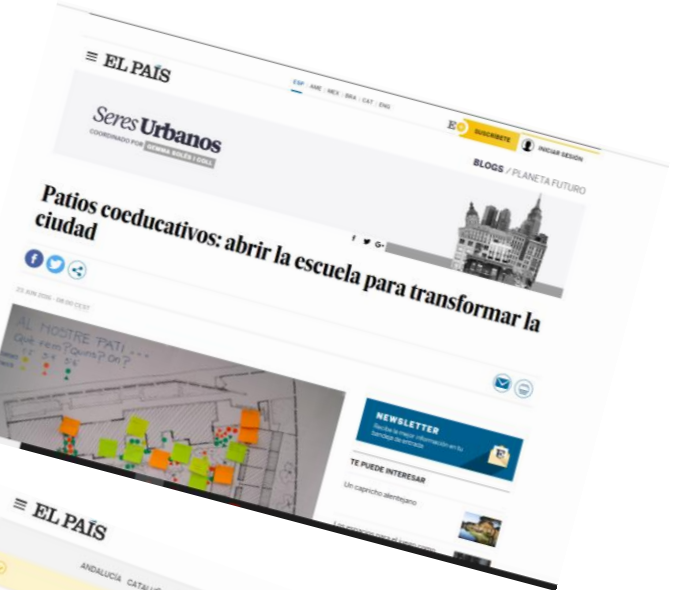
≡ EL PAÍS

ESP | AME | MEX | BRA | CAT | ENG

Seres Urbanos
COORDINADO POR GEMMA SOLÉS I COLL

SUSCRÍBETE

INICIAR SESIÓN

BLOGS / PLANETA FUTURO

Patios coeducativos: abrir la escuela para transformar la ciudad

23 JUN 2020 - 06:00 CEST

AL NOSTRE PATI...
Què fem? Quins? On?

NEWSLETTER
Recibe la mejor información en tu bandeja de entrada

TE PUEDE INTERESAR

Un capricho alentejano

≡ EL PAÍS

ANDALUCÍA CATALU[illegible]